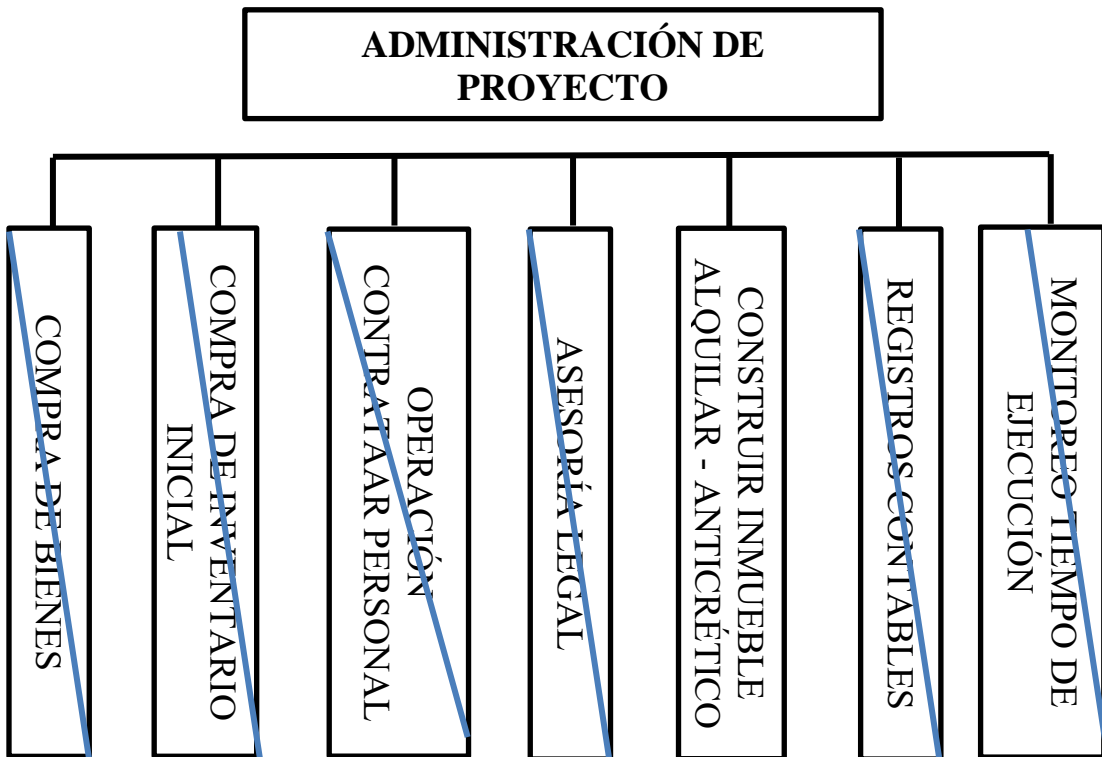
ADMINISTRACIÓN DE PROYECTO

COMPRA DE BIENES

COMPRA DE INVENTARIO INICIAL

OPERACIÓN CONTRATAAR PERSONAL

ASESORÍA LEGAL

CONSTRUIR INMUEBLE ALQUILAR - ANTICRÉTICO

REGISTROS CONTABLES

MONITOREO TIEMPO DE EJECUCIÓN